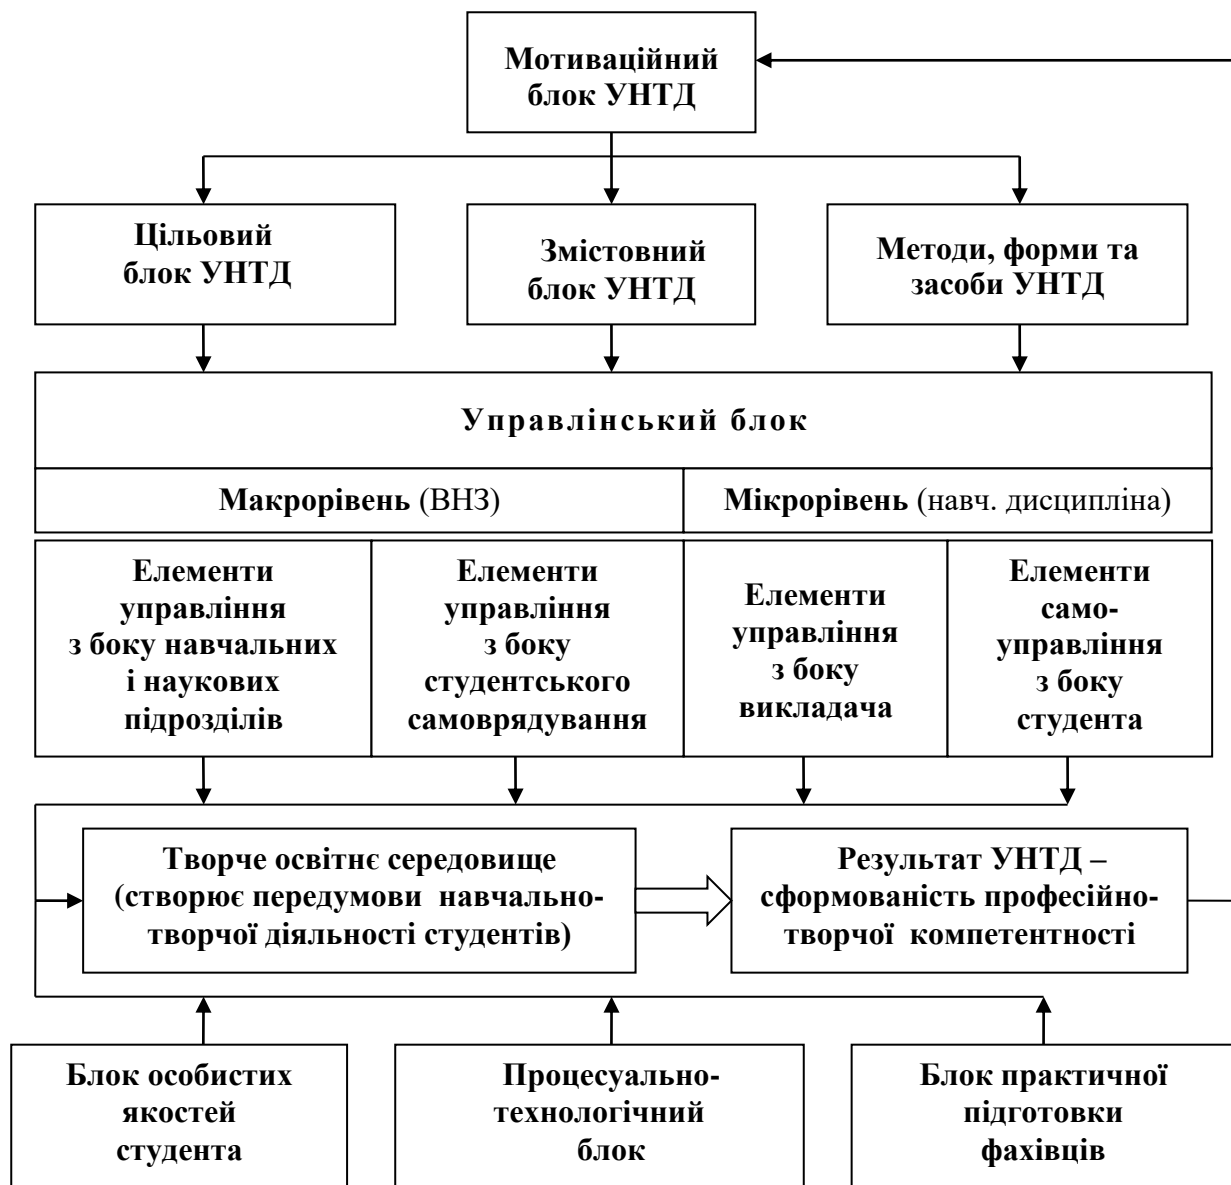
Мотиваційний блок УНТД

Цільовий блок УНТД

Змістовний блок УНТД

Методи, форми та засоби УНТД

Управлінський блок

Макрорівень (ВНЗ)

Мікрорівень (навч. дисципліна)

Елементи управління з боку навчальних і наукових підрозділів

Елементи управління з боку студентського самоврядування

Елементи управління з боку викладача

Елементи самоуправління з боку студента

Творче освітнє середовище (створює передумови навчально-творчої діяльності студентів)

Результат УНТД – сформованість професійно-творчої компетентності

Блок особистих якостей студента

Процесуально-технологічний блок

Блок практичної підготовки фахівців